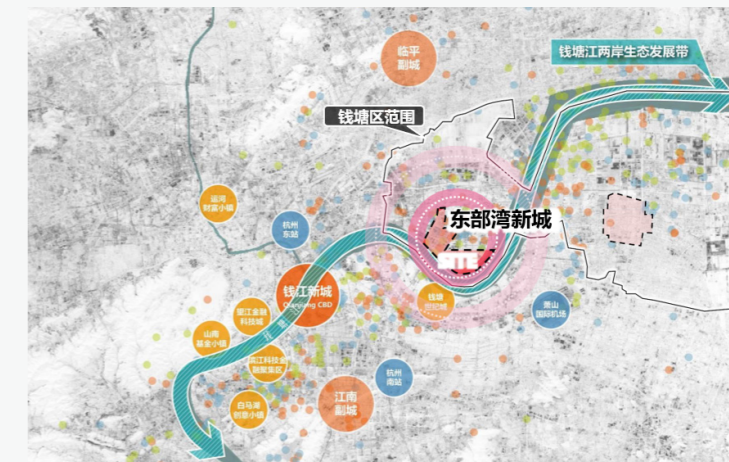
钱塘江两岸生态发展带

临平副城

钱塘区范围

运河财富小镇

杭州东站

东部湾新城

SITE

钱江新城
Qianjiang CBD

望江金融科技城

山南基金小镇

滨江科技金融聚集区

白马湖创意小镇

钱塘open小镇

萧山国际机场

杭州南站

江南副城